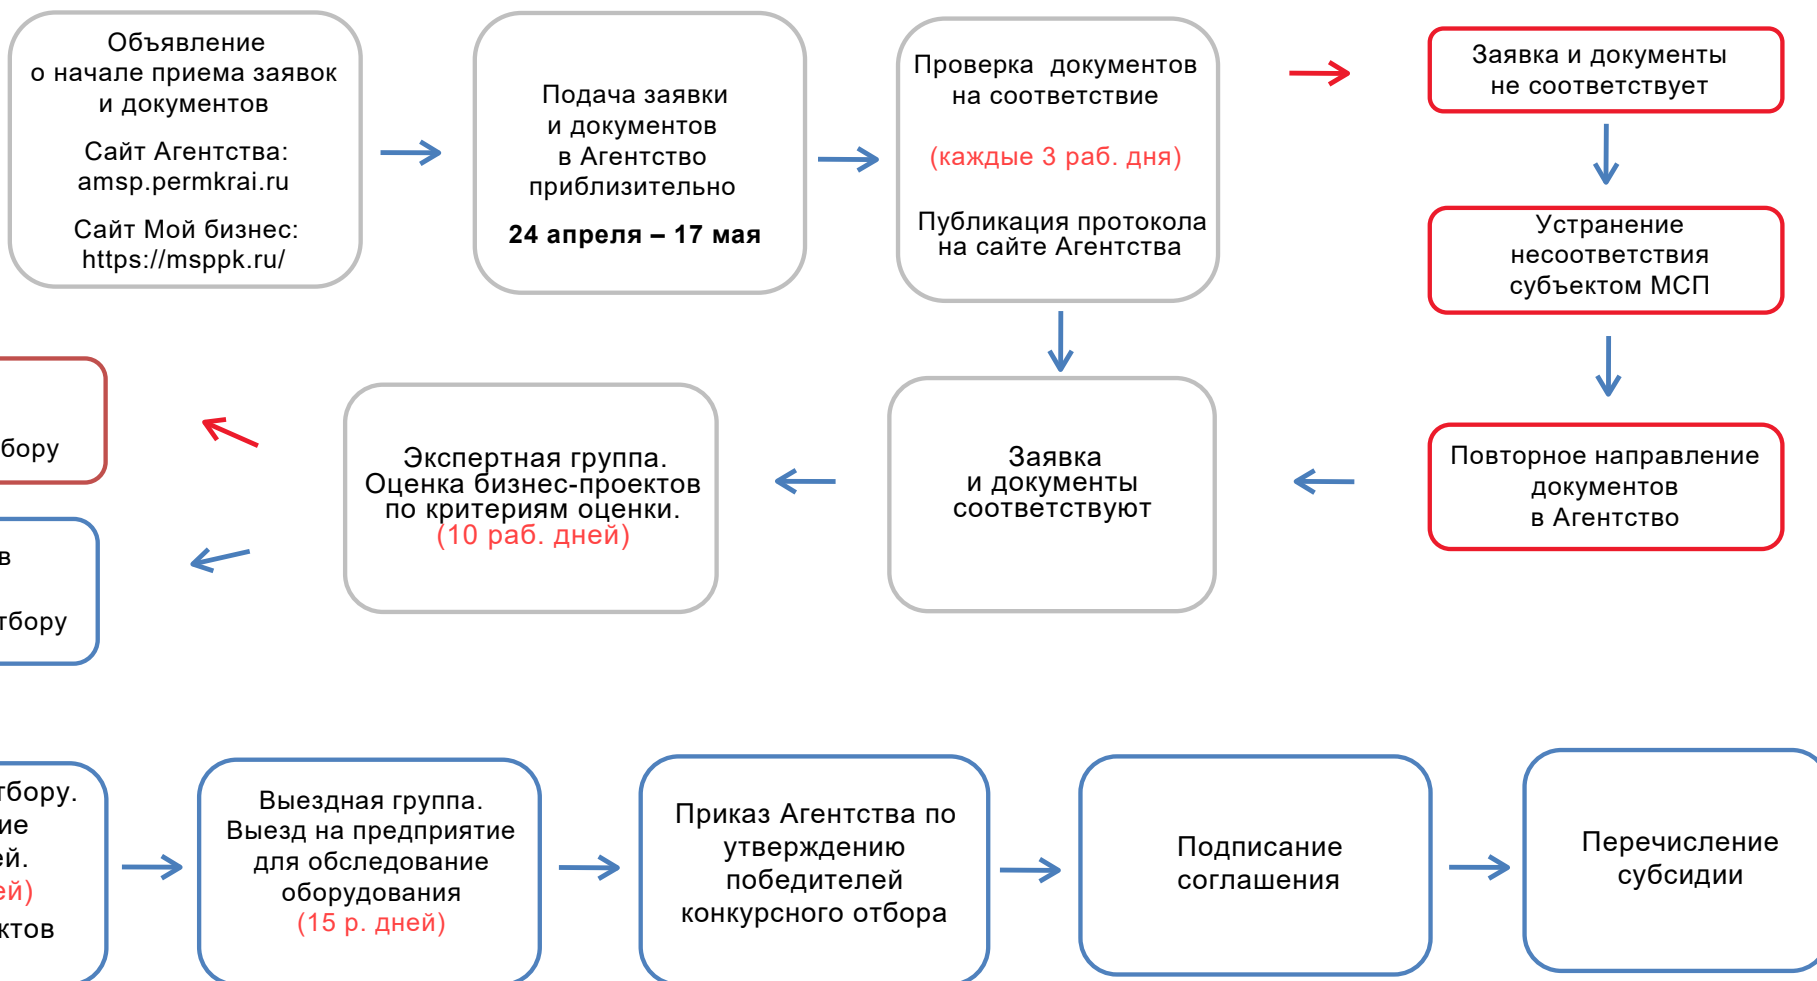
Объявление о начале приема заявок и документов

Сайт Агентства: amsp.permkrai.ru

Сайт Мой бизнес: https://msppk.ru/

Подача заявки и документов в Агентство приблизительно

**24 апреля – 17 мая**

Проверка документов на соответствие

(каждые 3 раб. дня)

Публикация протокола на сайте Агентства

Заявка и документы не соответствует

Устранение несоответствия субъектом МСП

Повторное направление документов в Агентство

Заявка и документы соответствуют

Экспертная группа. Оценка бизнес-проектов по критериям оценки. (10 раб. дней)

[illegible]бору

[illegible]в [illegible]тбору

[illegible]тбору. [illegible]ие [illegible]ей. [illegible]ей) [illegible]ктов

Выездная группа. Выезд на предприятие для обследование оборудования (15 р. дней)

Приказ Агентства по утверждению победителей конкурсного отбора

Подписание соглашения

Перечисление субсидии